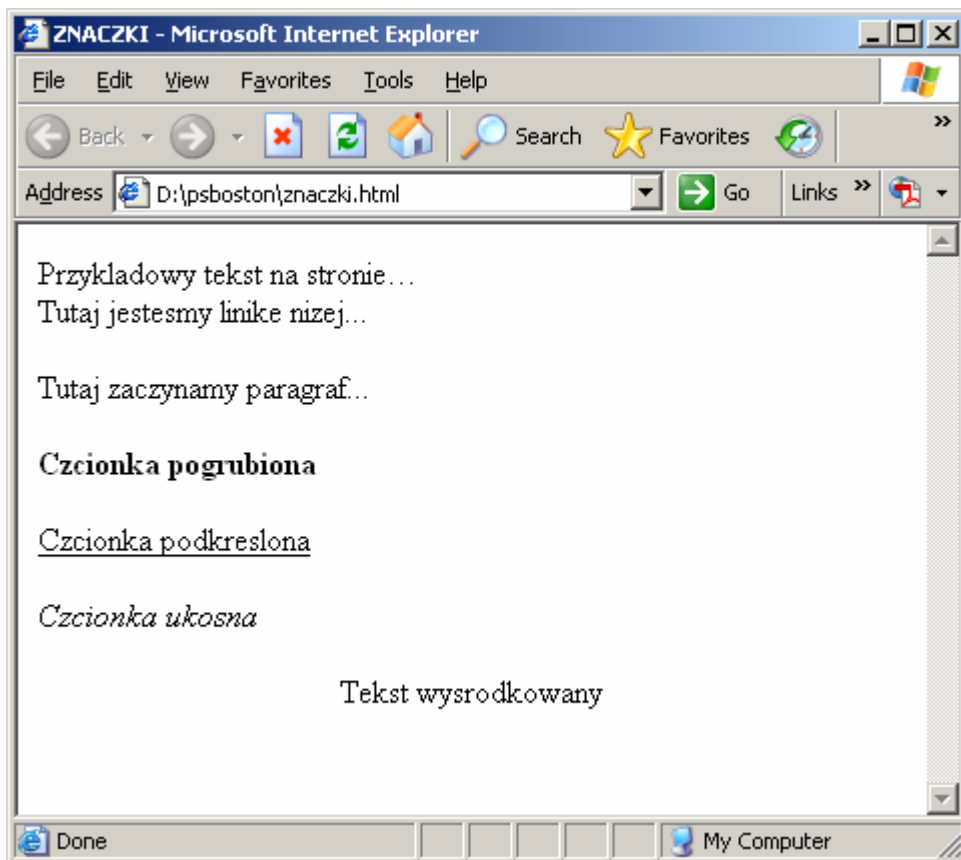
ZNACZKI - Microsoft Internet Explorer

File Edit View Favorites Tools Help

Back Search Favorites

Address D:\psboston\znaczki.html Go Links »

Przykladowy tekst na stronie…
Tutaj jestesmy linike nizej...

Tutaj zaczynamy paragraf...

**Czcionka pogrubiona**

Czcionka podkreslona

*Czcionka ukosna*

Tekst wysrodkowany

Done My Computer